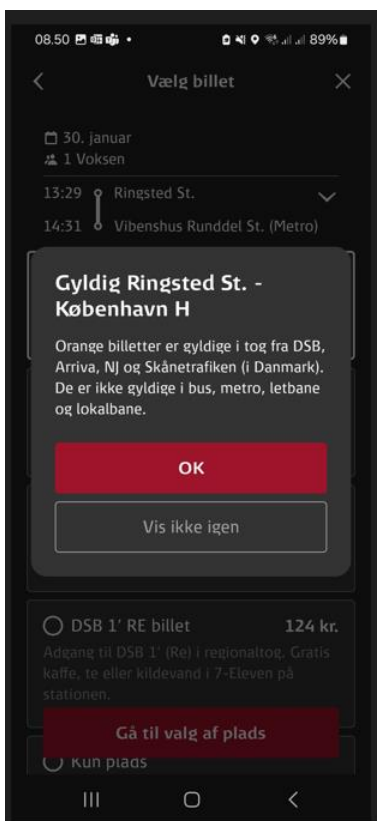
08.50 • 89%

Vælg billet

30. januar
1 Voksen

13:29 Ringsted St.
14:31 Vibenshus Runddel St. (Metro)

Gyldig Ringsted St. - København H

Orange billetter er gyldige i tog fra DSB, Arriva, NJ og Skånetrafiken (i Danmark). De er ikke gyldige i bus, metro, letbane og lokalbane.

OK

Vis ikke igen

DSB 1' RE billet 124 kr.

Adgang til DSB 1' (Re) i regionaltog. Gratis kaffe, te eller kildevand i 7-Eleven på stationen.

Gå til valg af plads

Kun plads